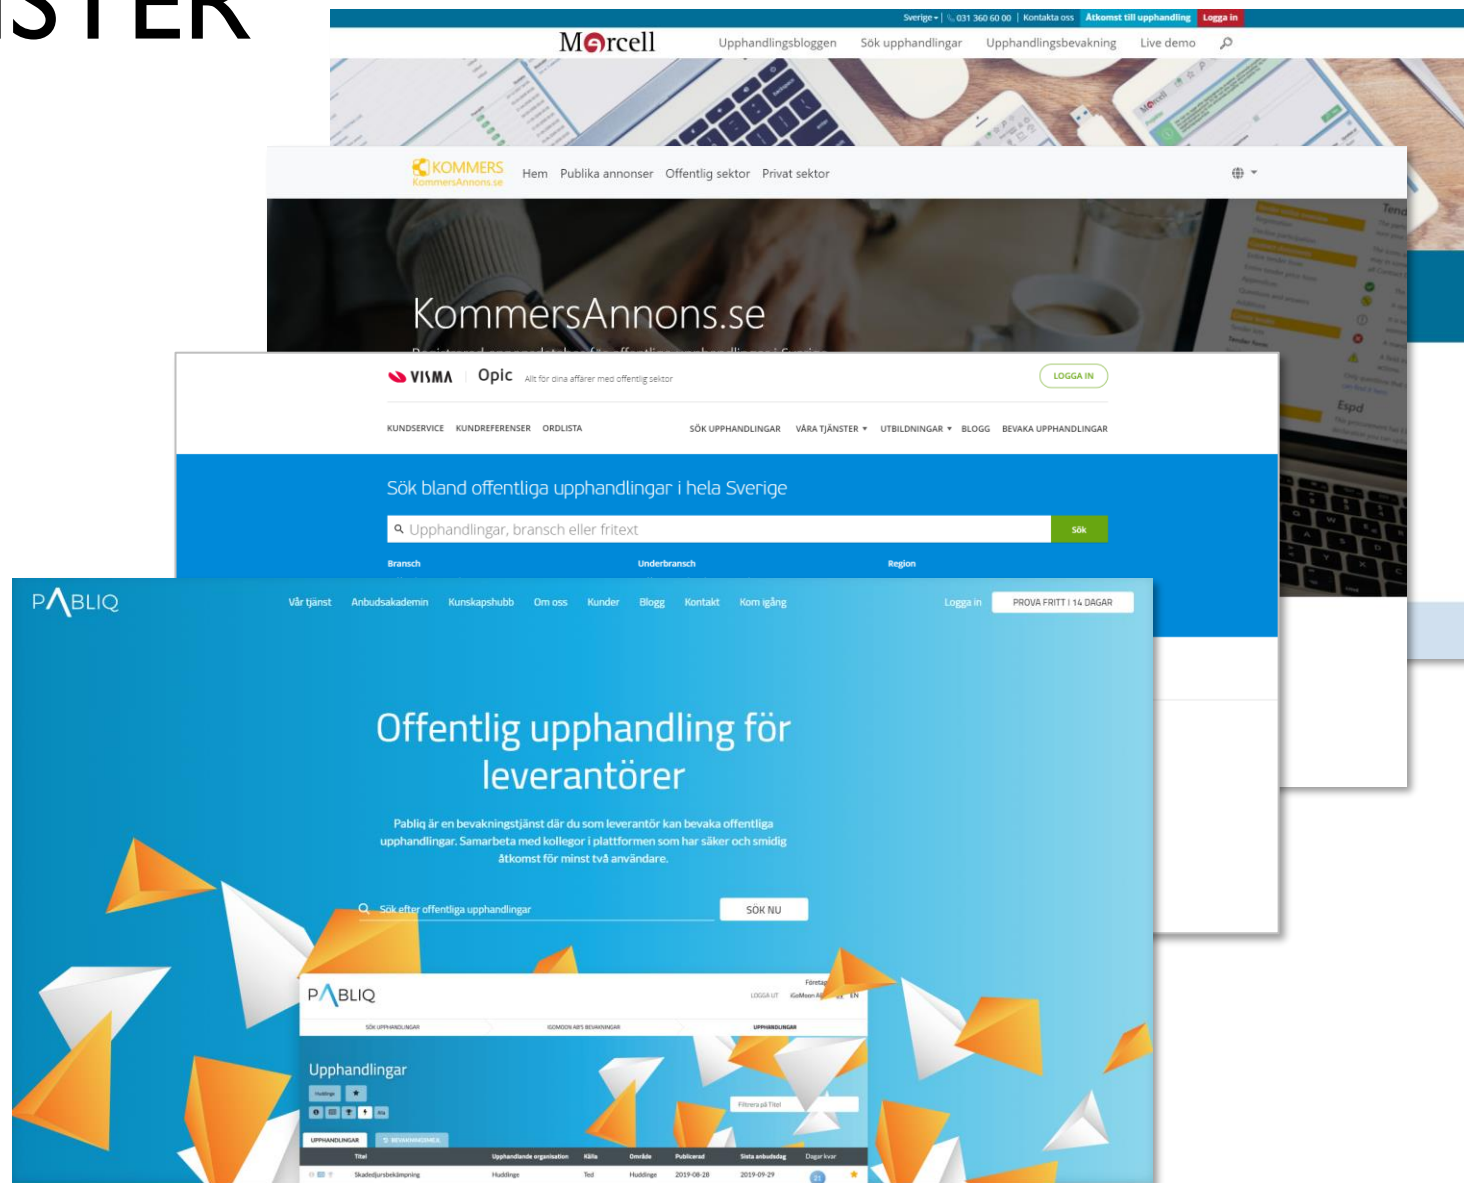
ISTER

Sverige | 031 360 60 00 | Kontakta oss | Åtkomst till upphandling | Logga in

Mercell Upphandlingsbloggen Sök upphandlingar Upphandlingsbevakning Live demo

KOMMERS KommersAnnons.se Hem Publika annonser Offentlig sektor Privat sektor

KommersAnnons.se

VISMA | Opic Allt för dina affärer med offentlig sektor

LOGGA IN

KUNDSERVICE KUNDREFERENSER ORDLISTA

SÖK UPPHANDLINGAR VÅRA TJÄNSTER BEVAKA UPPHANDLINGAR UTBILDNINGAR BLOGG

Sök bland offentliga upphandlingar i hela Sverige

Upphandlingar, bransch eller fritext

Sök

Bransch Underbransch Region

Tend

Espd

PABLIQ Vår tjänst Anbudsakademin Kunskapshubb Om oss Kunder Blogg Kontakt Kom igång Logga in PROVA FRITT I 14 DAGAR

Offentlig upphandling för leverantörer

Pabliq är en bevakningstjänst där du som leverantör kan bevaka offentliga upphandlingar. Samarbeta med kollegor i plattformen som har säker och smidig åtkomst för minst två användare.

Sök efter offentliga upphandlingar SÖK NU

PABLIQ

LOGGA UT

SÖK UPPHANDLINGAR IGOMOEN AB'S BEVAKNINGAR UPPHANDLINGAR

Upphandlingar

Filtrera på Titel

UPPHANDLINGAR BEVAKNINGSMEDEL

| Titel | Upphandlande organisation | Källa | Område | Publicerad | Sista anbudsdag | Dagar kvar |
|---|---|---|---|---|---|---|
| Skadedjursbekämpning | Huddinge | Ted | Huddinge | 2019-08-28 | 2019-09-29 | 21 |